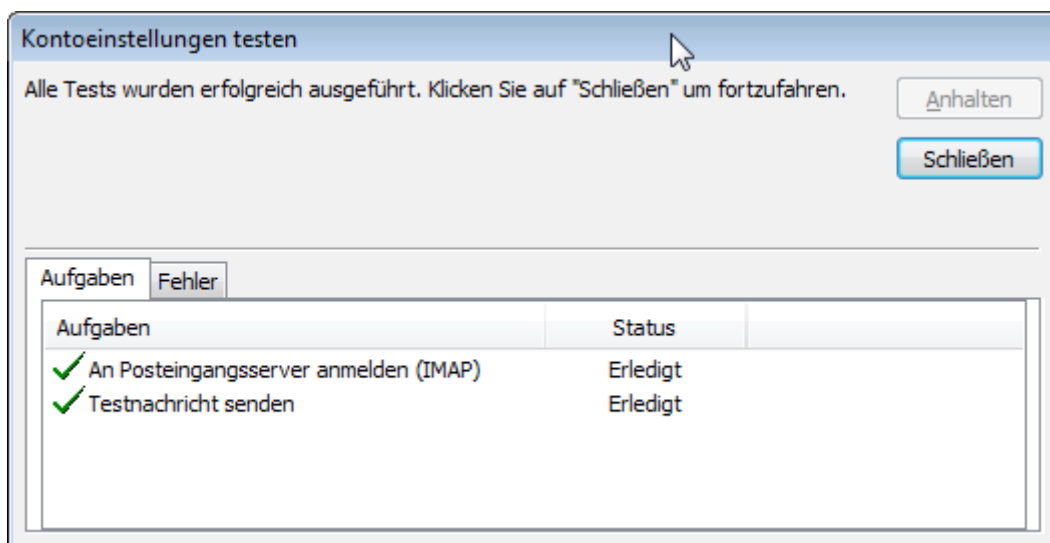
Kontoeinstellungen testen

Alle Tests wurden erfolgreich ausgeführt. Klicken Sie auf "Schließen" um fortzufahren.

Anhalten

Schließen

Aufgaben | Fehler

| Aufgaben | Status |
|---|---|
| An Posteingangsserver anmelden (IMAP) | Erledigt |
| Testnachricht senden | Erledigt |